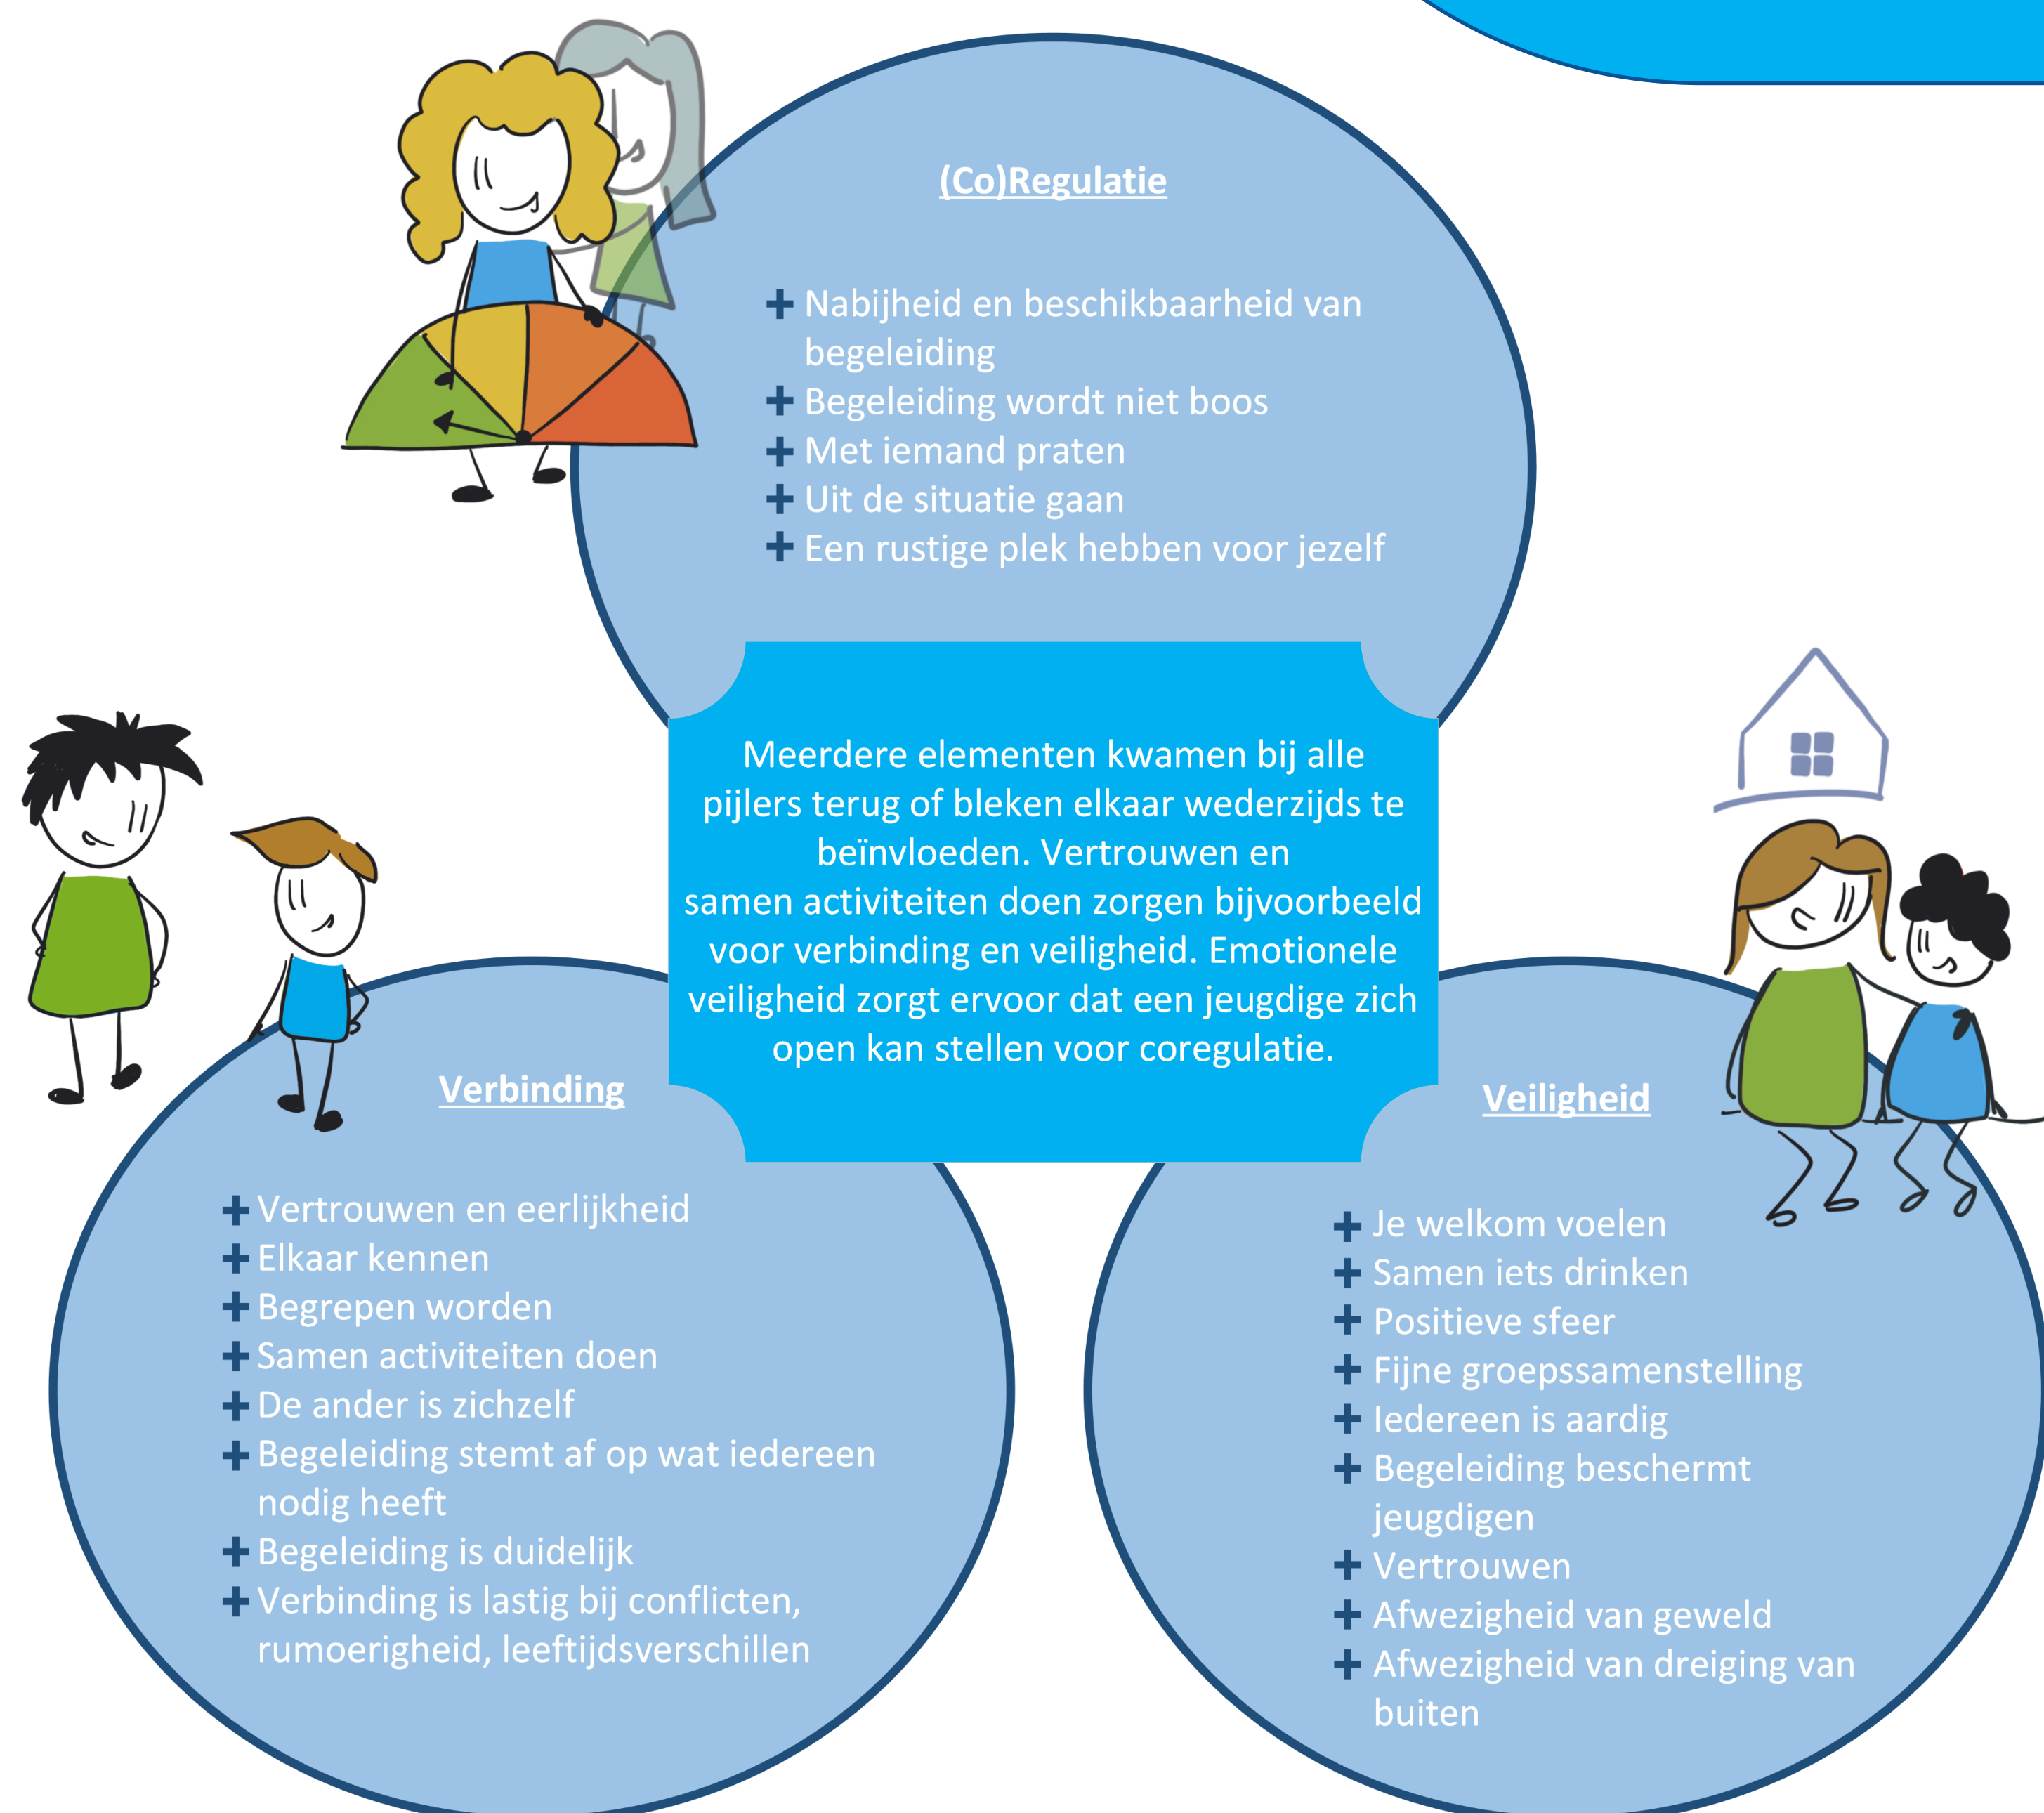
(Co)Regulatie

+ Nabijheid en beschikbaarheid van begeleiding
+ Begeleiding wordt niet boos
+ Met iemand praten
+ Uit de situatie gaan
+ Een rustige plek hebben voor jezelf

Meerdere elementen kwamen bij alle pijlers terug of bleken elkaar wederzijds te beïnvloeden. Vertrouwen en samen activiteiten doen zorgen bijvoorbeeld voor verbinding en veiligheid. Emotionele veiligheid zorgt ervoor dat een jeugdige zich open kan stellen voor coregulatie.

Verbinding

+ Vertrouwen en eerlijkheid
+ Elkaar kennen
+ Begrepen worden
+ Samen activiteiten doen
+ De ander is zichzelf
+ Begeleiding stemt af op wat iedereen nodig heeft
+ Begeleiding is duidelijk
+ Verbinding is lastig bij conflicten, rumoerigheid, leeftijdsverschillen

Veiligheid

+ Je welkom voelen
+ Samen iets drinken
+ Positieve sfeer
+ Fijne groepssamenstelling
+ Iedereen is aardig
+ Begeleiding beschermt jeugdigen
+ Vertrouwen
+ Afwezigheid van geweld
+ Afwezigheid van dreiging van buiten